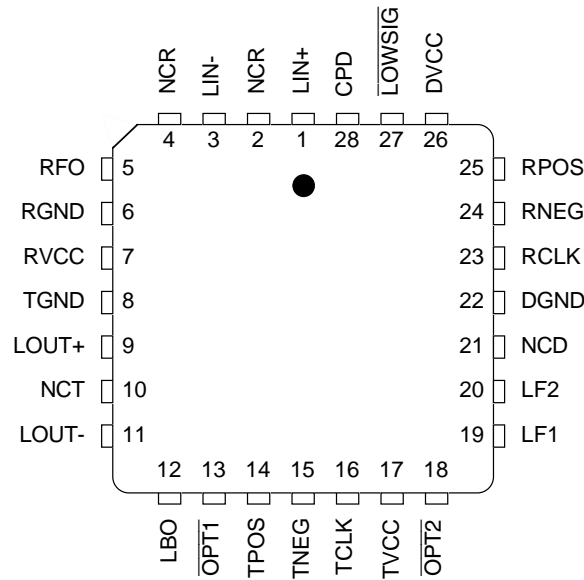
NCR
LIN-
NCR
LIN+
CPD
$\overline{LOWSIG}$
DVCC

4
3
2
1
28
27
26

RFO 5
RGND 6
RVCC 7
TGND 8
LOUT+ 9
NCT 10
LOUT- 11

25 RPOS
24 RNEG
23 RCLK
22 DGND
21 NCD
20 LF2
19 LF1

12
13
14
15
16
17
18

LBO
$\overline{OPT1}$
TPOS
TNEG
TCLK
TVCC
$\overline{OPT2}$